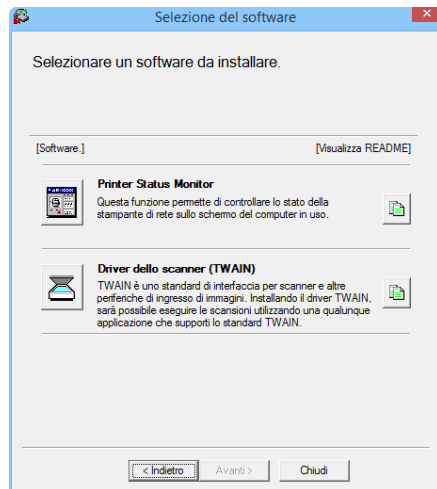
Selezione del software

Selezionare un software da installare.

[Software.]

[Visualizza README]

Printer Status Monitor
Questa funzione permette di controllare lo stato della stampante di rete sullo schermo del computer in uso.

Driver dello scanner (TWAIN)
TWAIN è uno standard di interfaccia per scanner e altre periferiche di ingresso di immagini. Installando il driver TWAIN, sarà possibile eseguire le scansioni utilizzando una qualunque applicazione che supporti lo standard TWAIN.

< Indietro

Avanti >

Chiudi